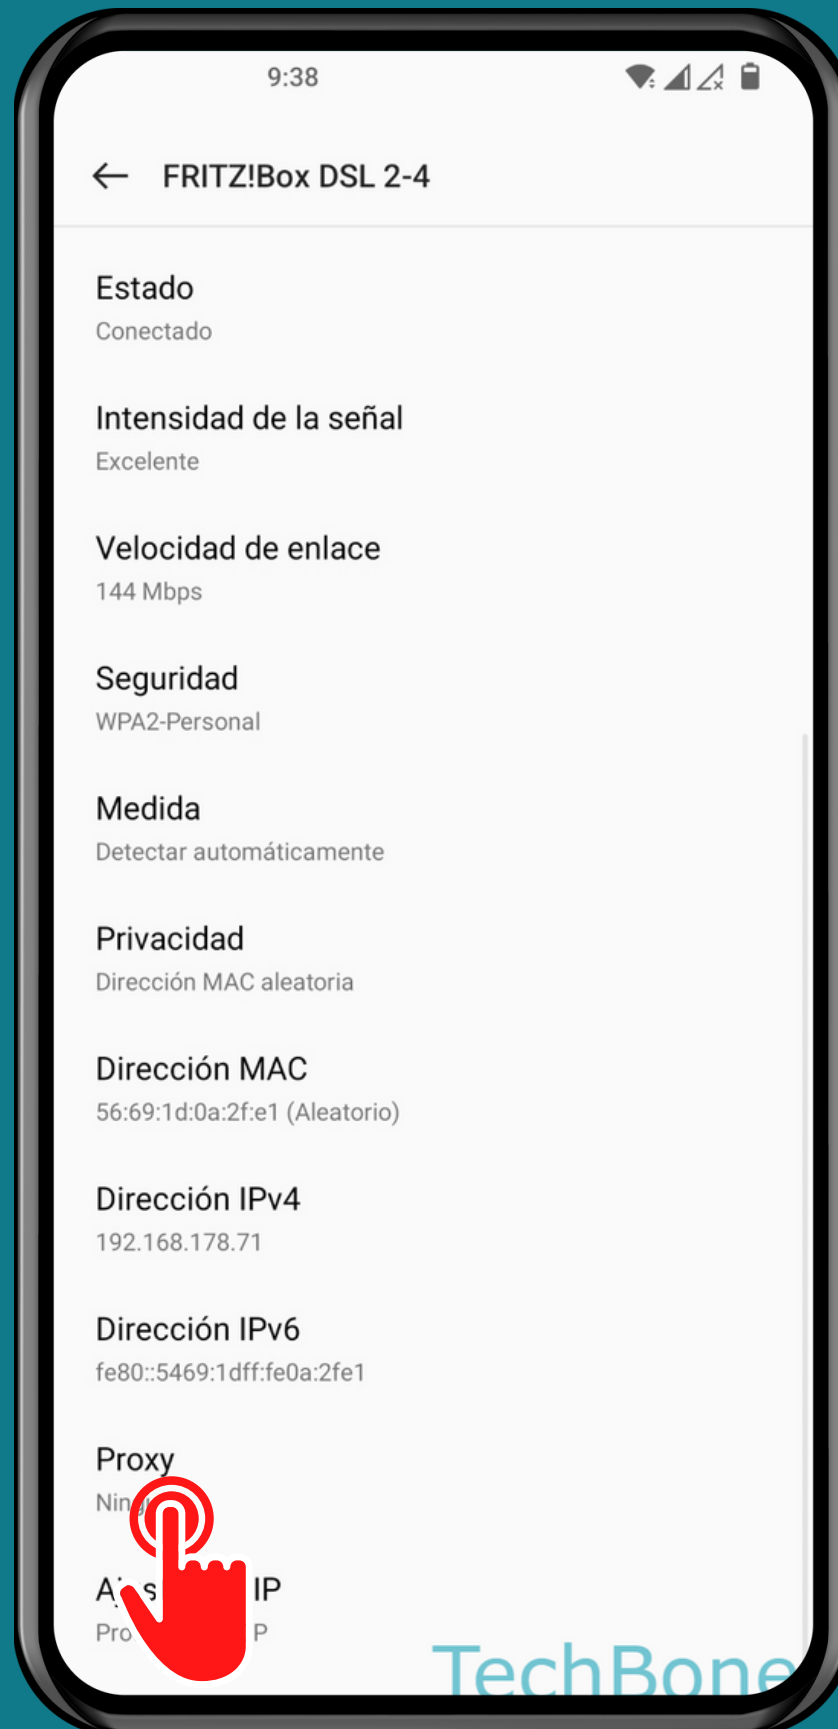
9:38

FRITZ!Box DSL 2-4

Estado
Conectado

Intensidad de la señal
Excelente

Velocidad de enlace
144 Mbps

Seguridad
WPA2-Personal

Medida
Detectar automáticamente

Privacidad
Dirección MAC aleatoria

Dirección MAC
56:69:1d:0a:2f:e1 (Aleatorio)

Dirección IPv4
192.168.178.71

Dirección IPv6
fe80::5469:1dff:fe0a:2fe1

Proxy
Nin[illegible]

Aj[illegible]s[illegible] IP
Pro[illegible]P

TechBone